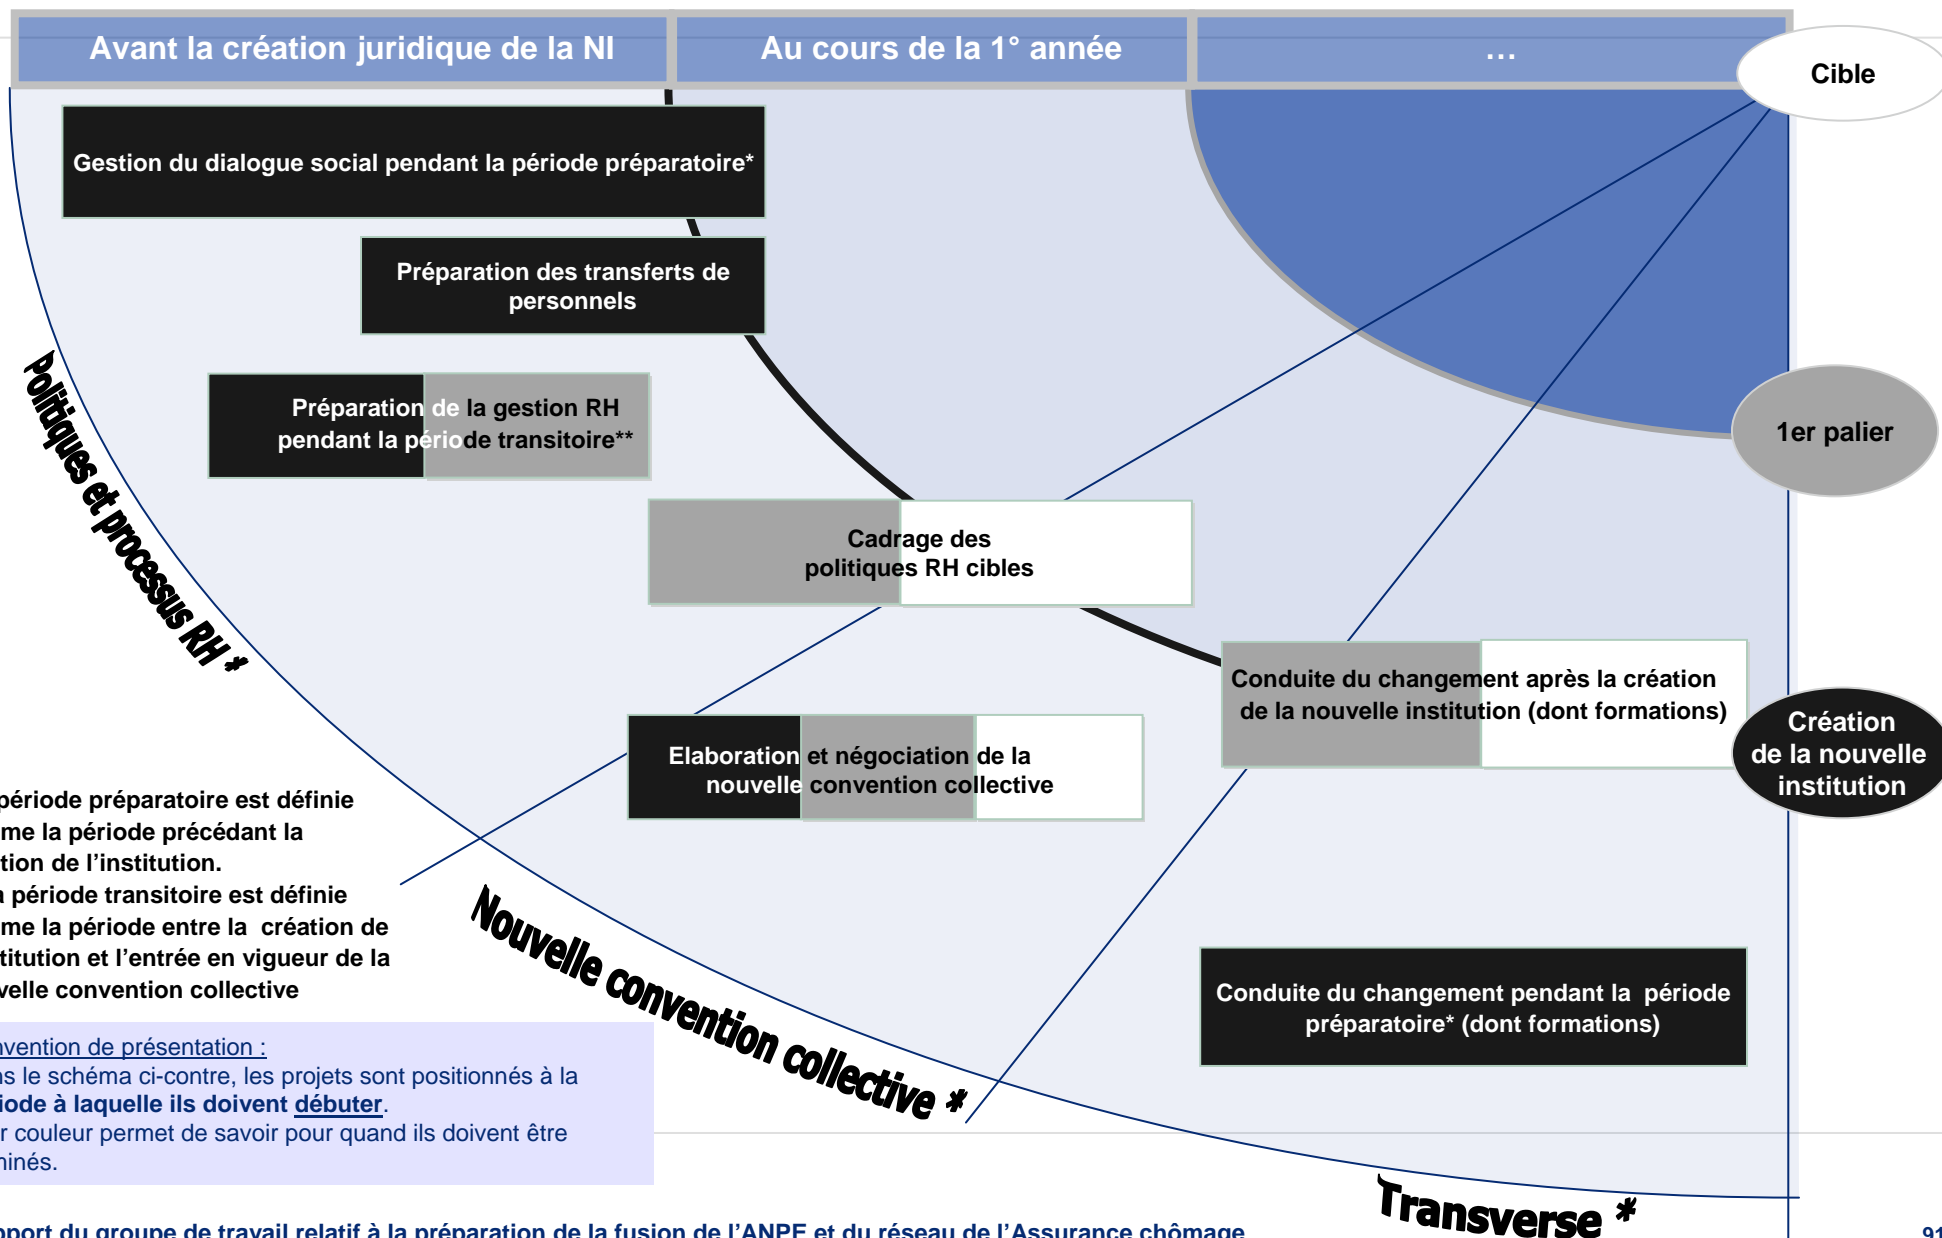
Avant la création juridique de la NI

Au cours de la 1° année

…

Cible

Gestion du dialogue social pendant la période préparatoire*

Préparation des transferts de personnels

Préparation de la gestion RH pendant la période transitoire**

1er palier

Politiques et processus RH *

Cadrage des politiques RH cibles

Conduite du changement après la création de la nouvelle institution (dont formations)

Création de la nouvelle institution

Elaboration et négociation de la nouvelle convention collective

période préparatoire est définie me la période précédant la tion de l'institution.

a période transitoire est définie me la période entre la création de titution et l'entrée en vigueur de la velle convention collective

Nouvelle convention collective *

Conduite du changement pendant la période préparatoire* (dont formations)

vention de présentation :

s le schéma ci-contre, les projets sont positionnés à la iode à laquelle ils doivent débuter.

r couleur permet de savoir pour quand ils doivent être inés.

Transverse *

port du groupe de travail relatif à la préparation de la fusion de l'ANPE et du réseau de l'Assurance chômage

91